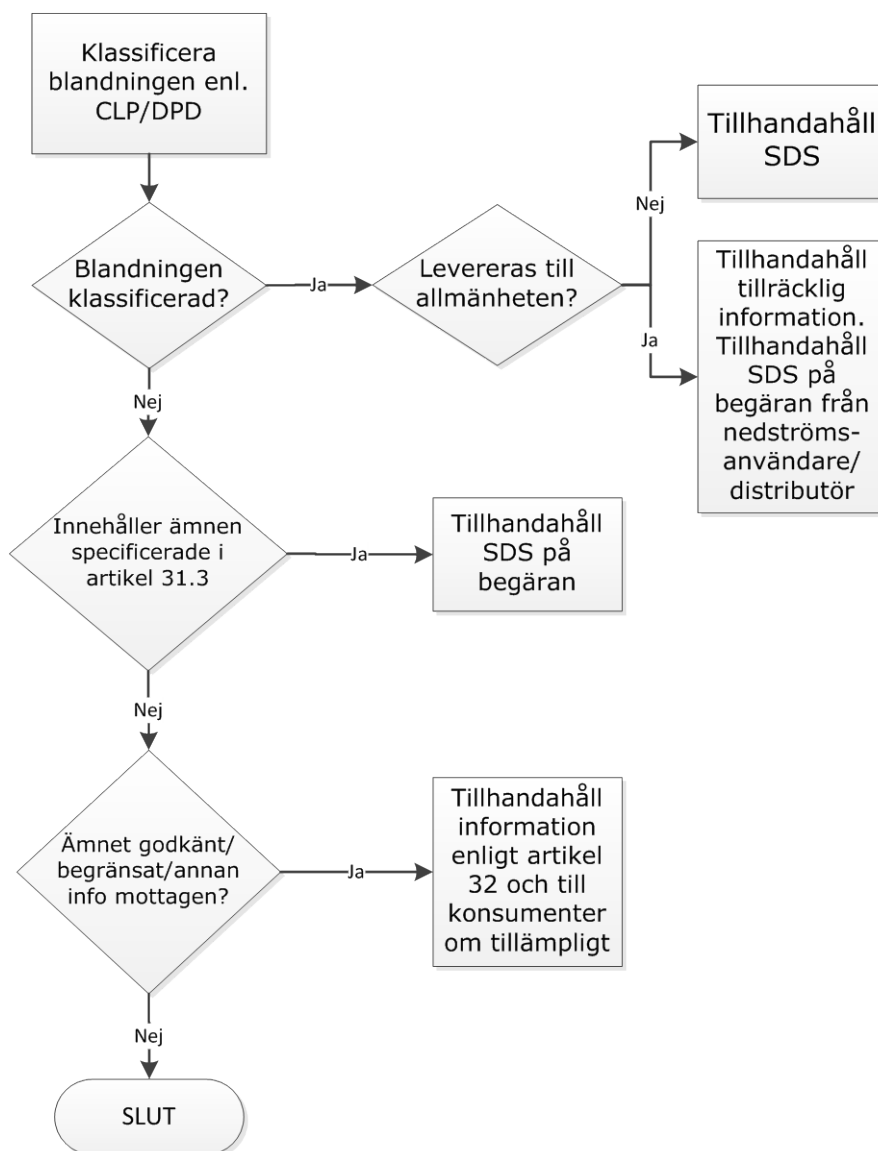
Klassificera blandningen enl. CLP/DPD

Blandningen klassificerad?

Ja

Levereras till allmänheten?

Nej

Tillhandahåll SDS

Ja

Tillhandahåll tillräcklig information. Tillhandahåll SDS på begäran från nedströms-användare/ distributör

Nej

Innehåller ämnen specificerade i artikel 31.3

Ja

Tillhandahåll SDS på begäran

Nej

Ämnet godkänt/ begränsat/annan info mottagen?

Ja

Tillhandahåll information enligt artikel 32 och till konsumenter om tillämpligt

Nej

SLUT